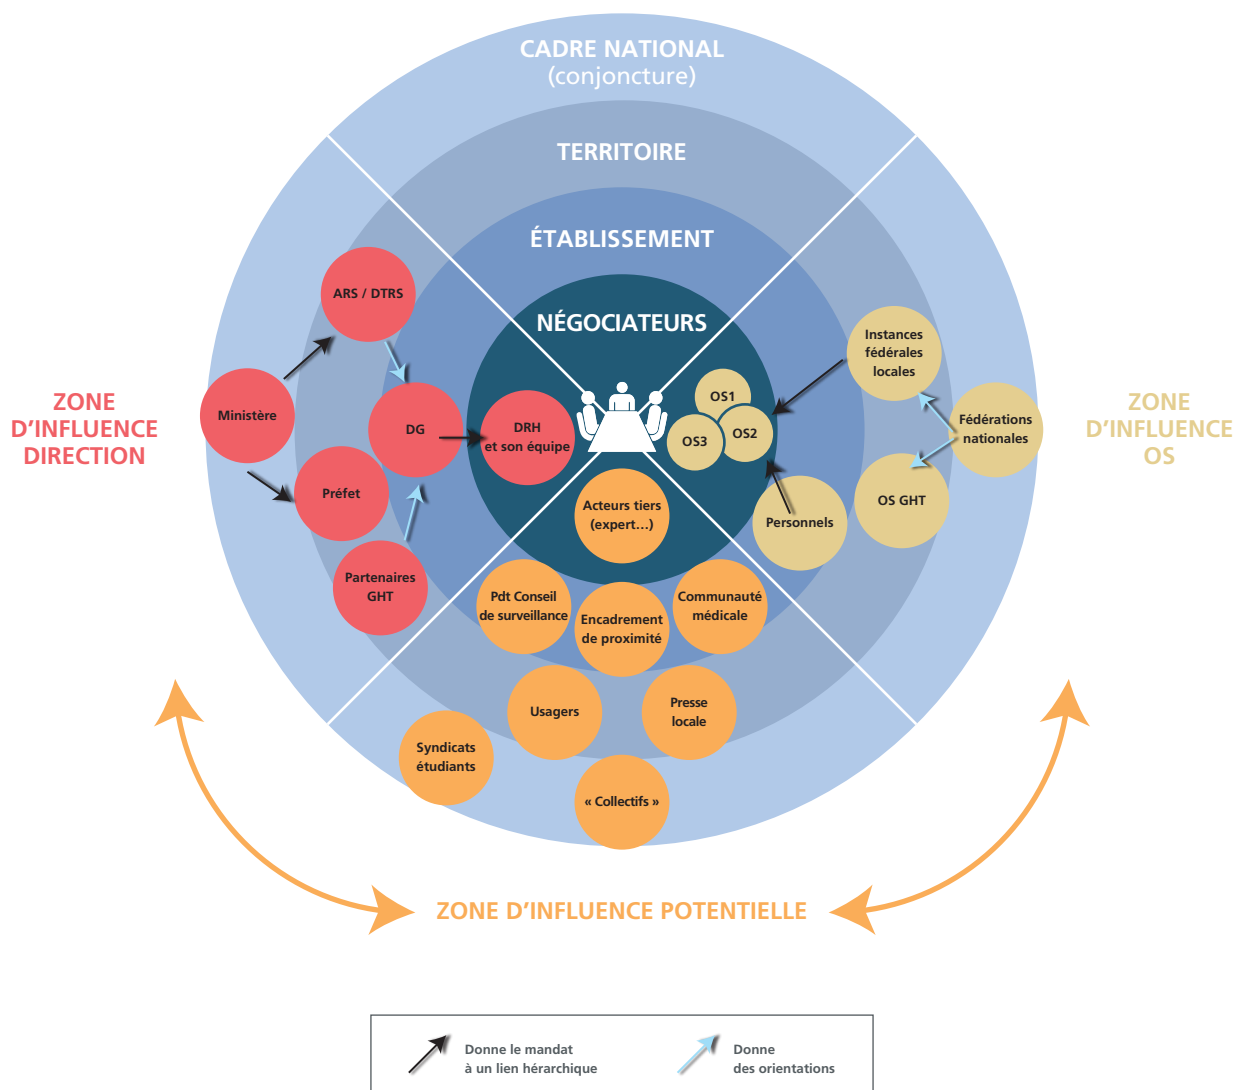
CADRE NATIONAL
(conjoncture)

TERRITOIRE

ÉTABLISSEMENT

NÉGOCIATEURS

ZONE D'INFLUENCE DIRECTION

ZONE D'INFLUENCE OS

ARS / DTRS

Ministère

DG

Préfet

Partenaires GHT

DRH et son équipe

OS1

OS2

OS3

Instances fédérales locales

Fédérations nationales

OS GHT

Personnels

Acteurs tiers (expert...)

Pdt Conseil de surveillance

Encadrement de proximité

Communauté médicale

Usagers

Presse locale

Syndicats étudiants

« Collectifs »

ZONE D'INFLUENCE POTENTIELLE

Donne le mandat à un lien hérarchique

Donne des orientations